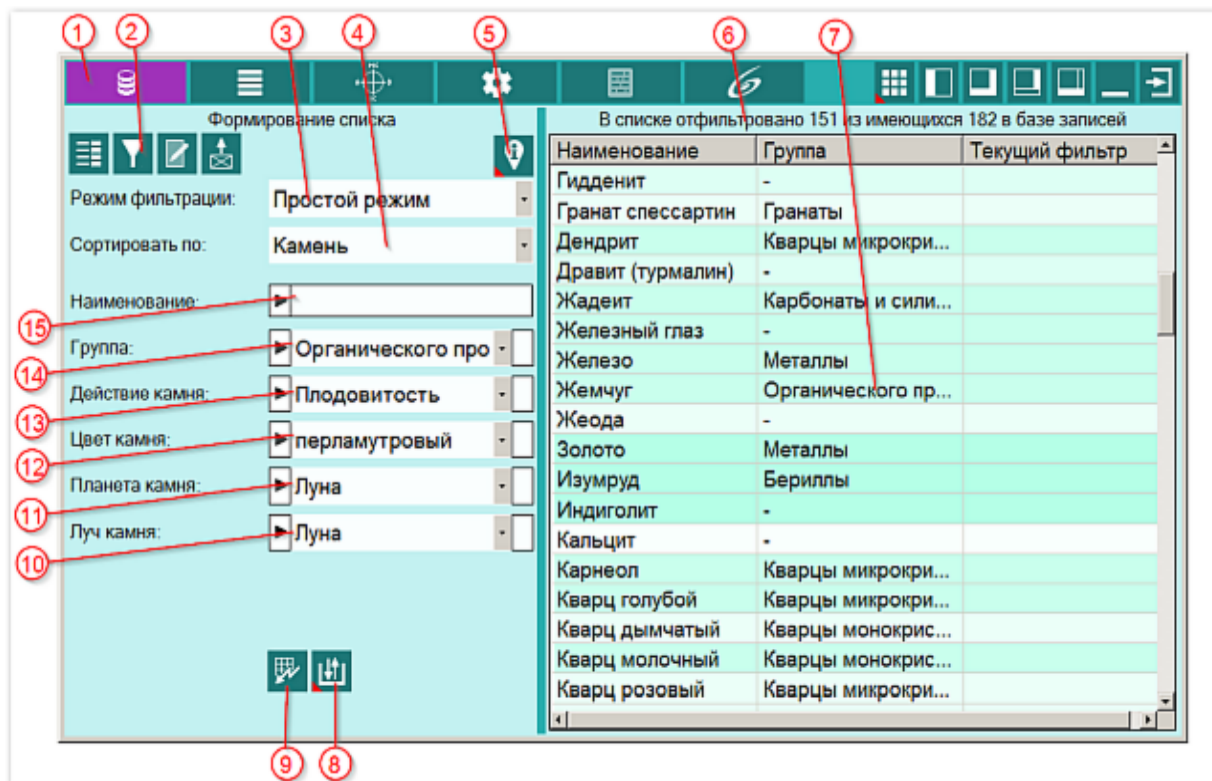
1 2 3 4 5 6 7

Формирование списка

Режим фильтрации: Простой режим

Сортировать по: Камень

Наименование:

Группа: Органического про

Действие камня: Плодовитость

Цвет камня: перламутровый

Планета камня: Луна

Луч камня: Луна

15 14 13 12 11 10

9 8

В списке отфильтровано 151 из имеющихся 182 в базе записей

| Наименование | Группа | Текущий фильтр |
|---|---|---|
| Гидденит | - | |
| Гранат спессартин | Гранаты | |
| Дендрит | Кварцы микрокри... | |
| Дравит (турмалин) | - | |
| Жадеит | Карбонаты и сили... | |
| Железный глаз | - | |
| Железо | Металлы | |
| Жемчуг | Органического пр... | |
| Жеода | - | |
| Золото | Металлы | |
| Изумруд | Бериллы | |
| Индиголит | - | |
| Кальцит | - | |
| Карнеол | Кварцы микрокри... | |
| Кварц голубой | Кварцы микрокри... | |
| Кварц дымчатый | Кварцы монокрис... | |
| Кварц молочный | Кварцы монокрис... | |
| Кварц розовый | Кварцы микрокри... | |